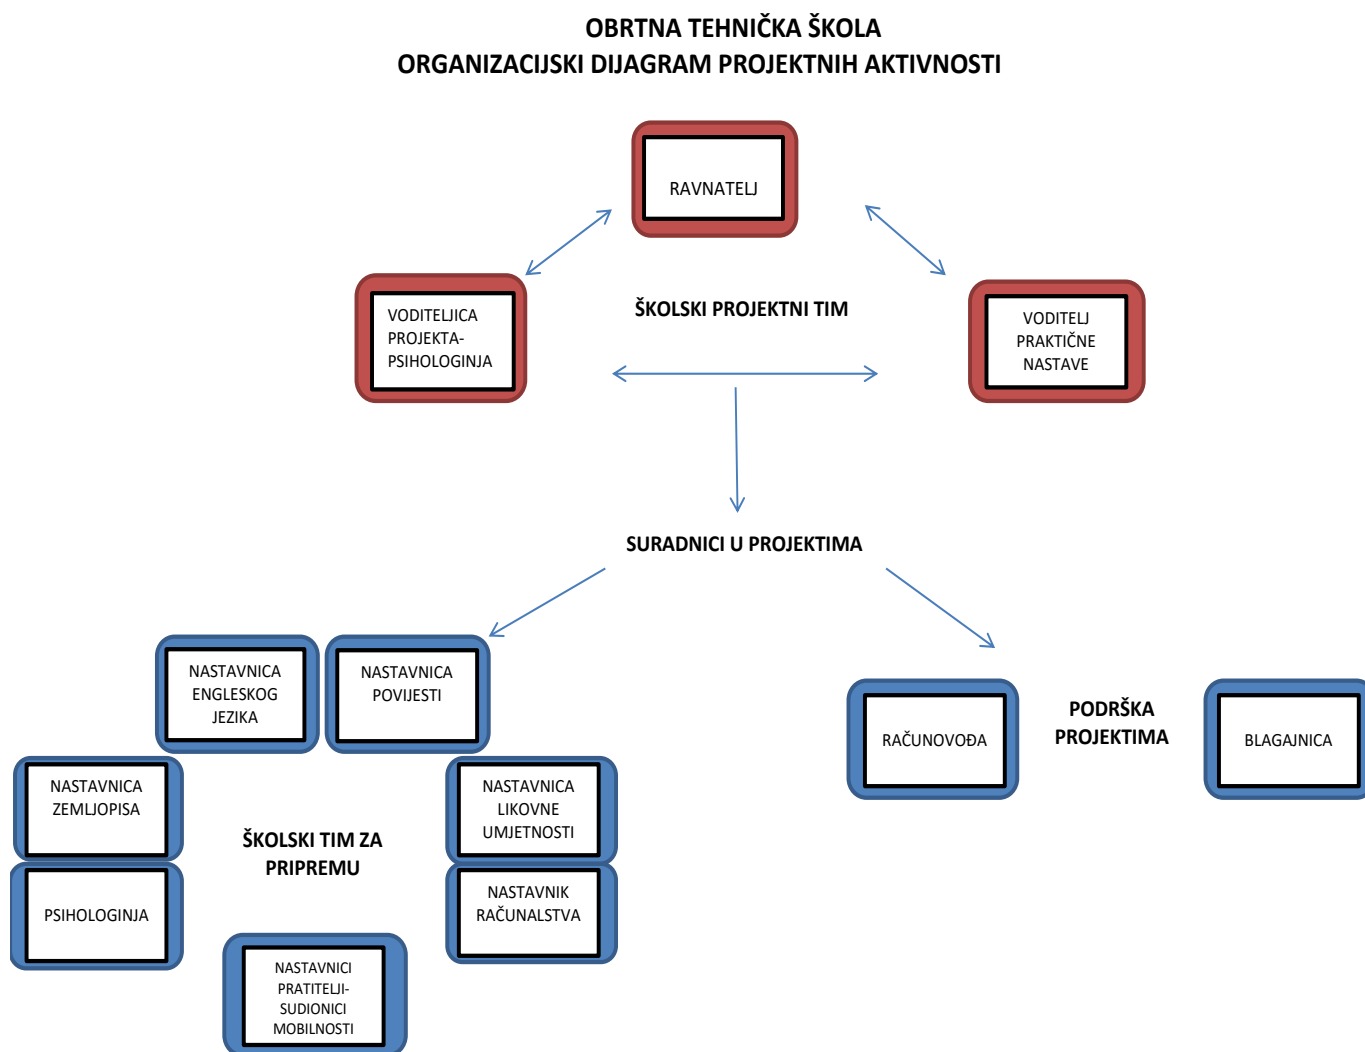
OBRTNA TEHNIČKA ŠKOLA
ORGANIZACIJSKI DIJAGRAM PROJEKTNIH AKTIVNOSTI

RAVNATELJ

VODITELJICA PROJEKTA-PSIHOLOGINJA

ŠKOLSKI PROJEKTNI TIM

VODITELJ PRAKTIČNE NASTAVE

SURADNICI U PROJEKTIMA

NASTAVNICA ENGLESKOG JEZIKA

NASTAVNICA POVIJESTI

NASTAVNICA ZEMLJOPISA

ŠKOLSKI TIM ZA PRIPREMU

NASTAVNICA LIKOVNE UMJETNOSTI

PSIHOLOGINJA

NASTAVNIK RAČUNALSTVA

NASTAVNICI PRATITELJI-SUDIONICI MOBILNOSTI

RAČUNOVOĐA

PODRŠKA PROJEKTIMA

BLAGAJNICA